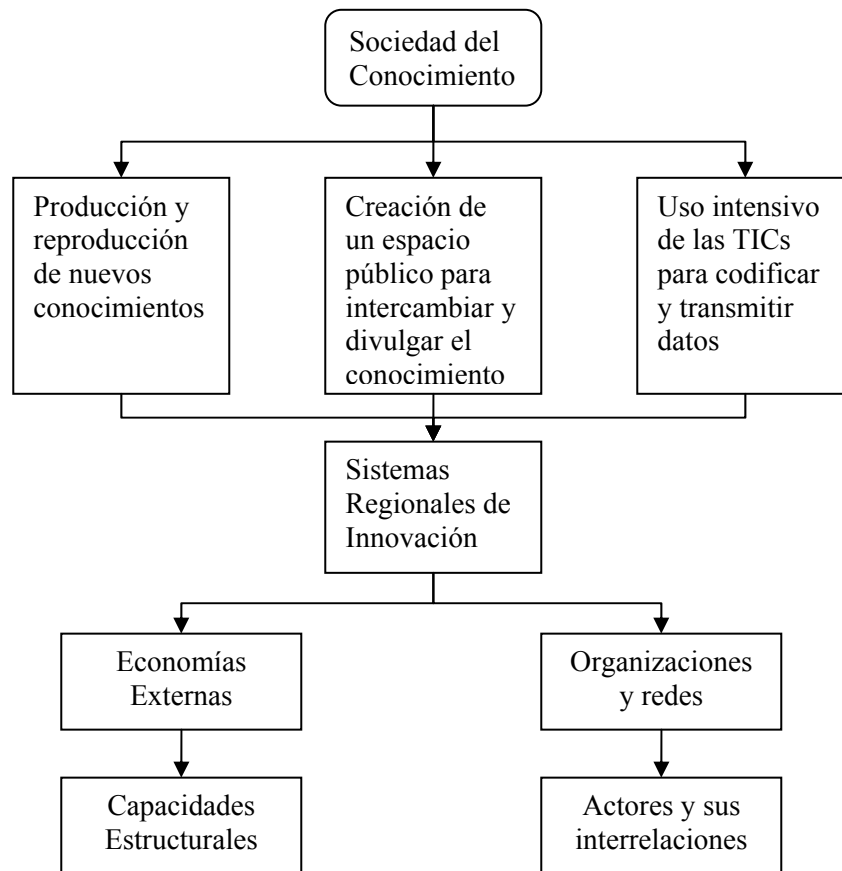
Sociedad del Conocimiento

Producción y reproducción de nuevos conocimientos

Creación de un espacio público para intercambiar y divulgar el conocimiento

Uso intensivo de las TICs para codificar y transmitir datos

Sistemas Regionales de Innovación

Economías Externas

Organizaciones y redes

Capacidades Estructurales

Actores y sus interrelaciones